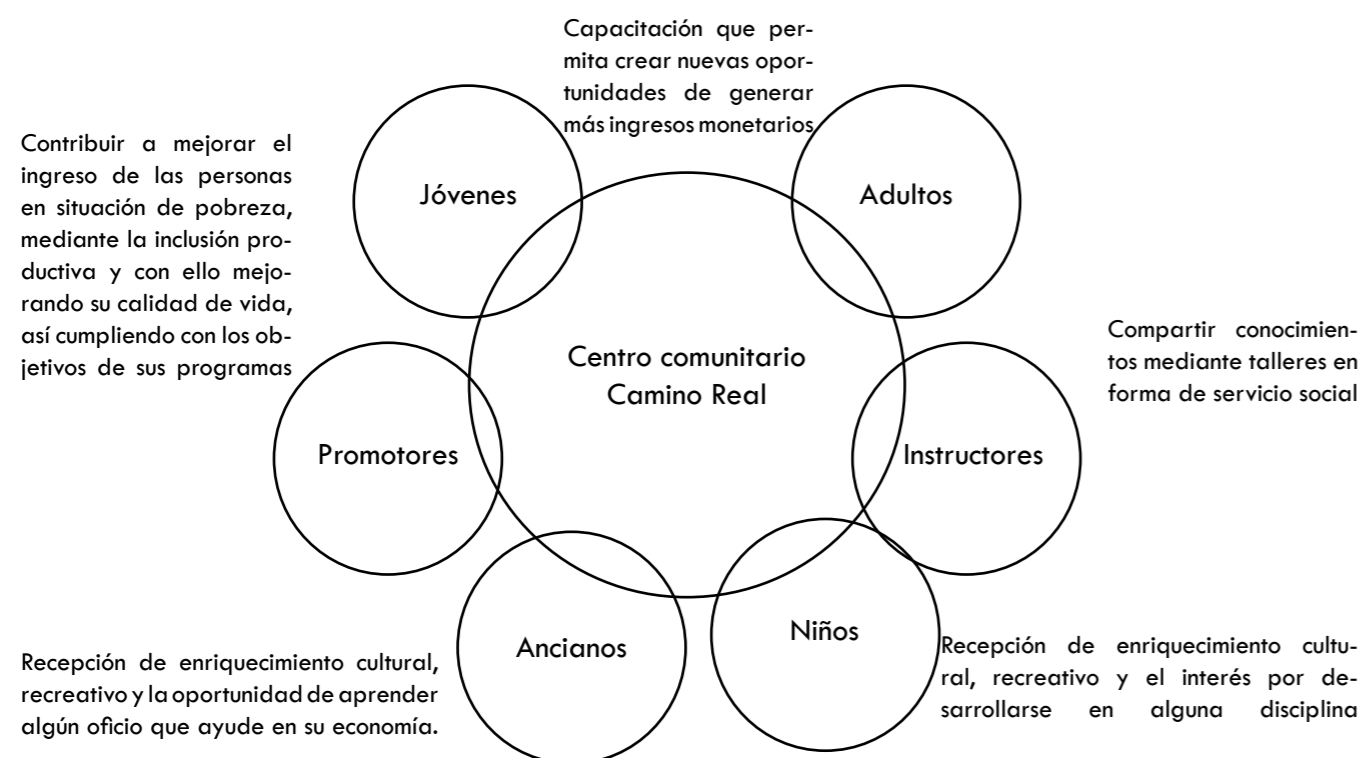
Capacitación que permita crear nuevas oportunidades de generar más ingresos monetarios

Contribuir a mejorar el ingreso de las personas en situación de pobreza, mediante la inclusión productiva y con ello mejorando su calidad de vida, así cumpliendo con los objetivos de sus programas

Jóvenes

Adultos

Centro comunitario Camino Real

Compartir conocimientos mediante talleres en forma de servicio social

Promotores

Instructores

Ancianos

Niños

Recepción de enriquecimiento cultural, recreativo y la oportunidad de aprender algún oficio que ayude en su economía.

Recepción de enriquecimiento cultural, recreativo y el interés por desarrollarse en alguna disciplina